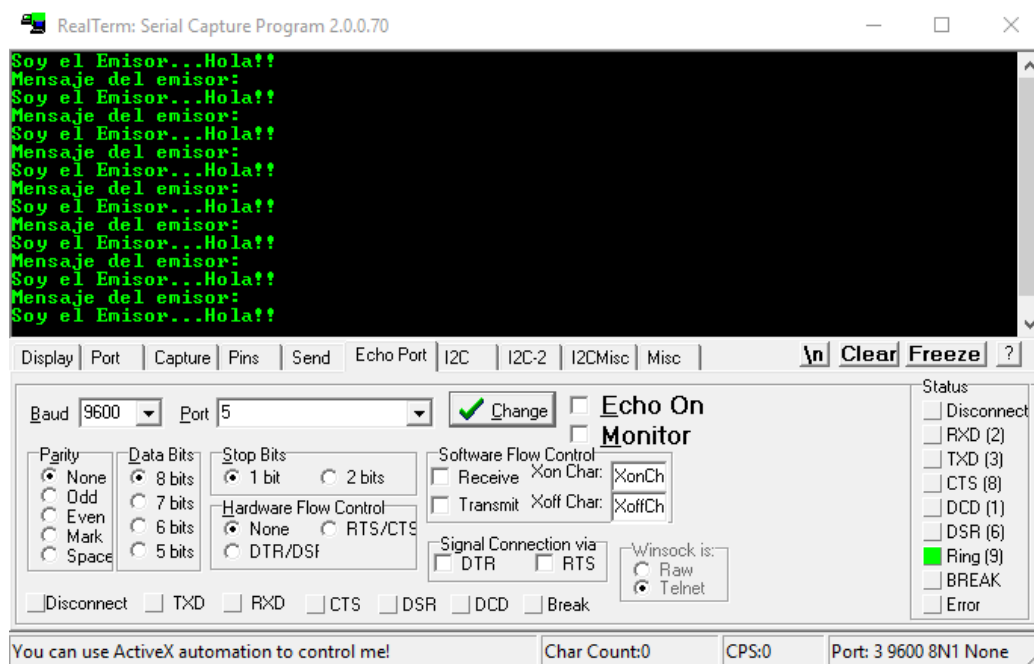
RealTerm: Serial Capture Program 2.0.0.70

Soy el Emisor...Hola!!
Mensaje del emisor:
Soy el Emisor...Hola!!
Mensaje del emisor:
Soy el Emisor...Hola!!
Mensaje del emisor:
Soy el Emisor...Hola!!
Mensaje del emisor:
Soy el Emisor...Hola!!
Mensaje del emisor:
Soy el Emisor...Hola!!
Mensaje del emisor:
Soy el Emisor...Hola!!
Mensaje del emisor:
Soy el Emisor...Hola!!

Display | Port | Capture | Pins | Send | Echo Port | I2C | I2C-2 | I2CMisc | Misc

\n Clear Freeze ?

Baud 9600 Port 5 Change Echo On Monitor

Parity None Odd Even Mark Space

Data Bits 8 bits 7 bits 6 bits 5 bits

Stop Bits 1 bit 2 bits

Hardware Flow Control None RTS/CTS DTR/DSR

Software Flow Control Receive Xon Char: XonCh Transmit Xoff Char: XoffCh

Signal Connection via DTR RTS

Winsock is: Raw Telnet

Disconnect TXD RXD CTS DSR DCD Break

Status Disconnect RXD (2) TXD (3) CTS (8) DCD (1) DSR (6) Ring (9) BREAK Error

You can use ActiveX automation to control me! | Char Count:0 | CPS:0 | Port: 3 9600 8N1 None